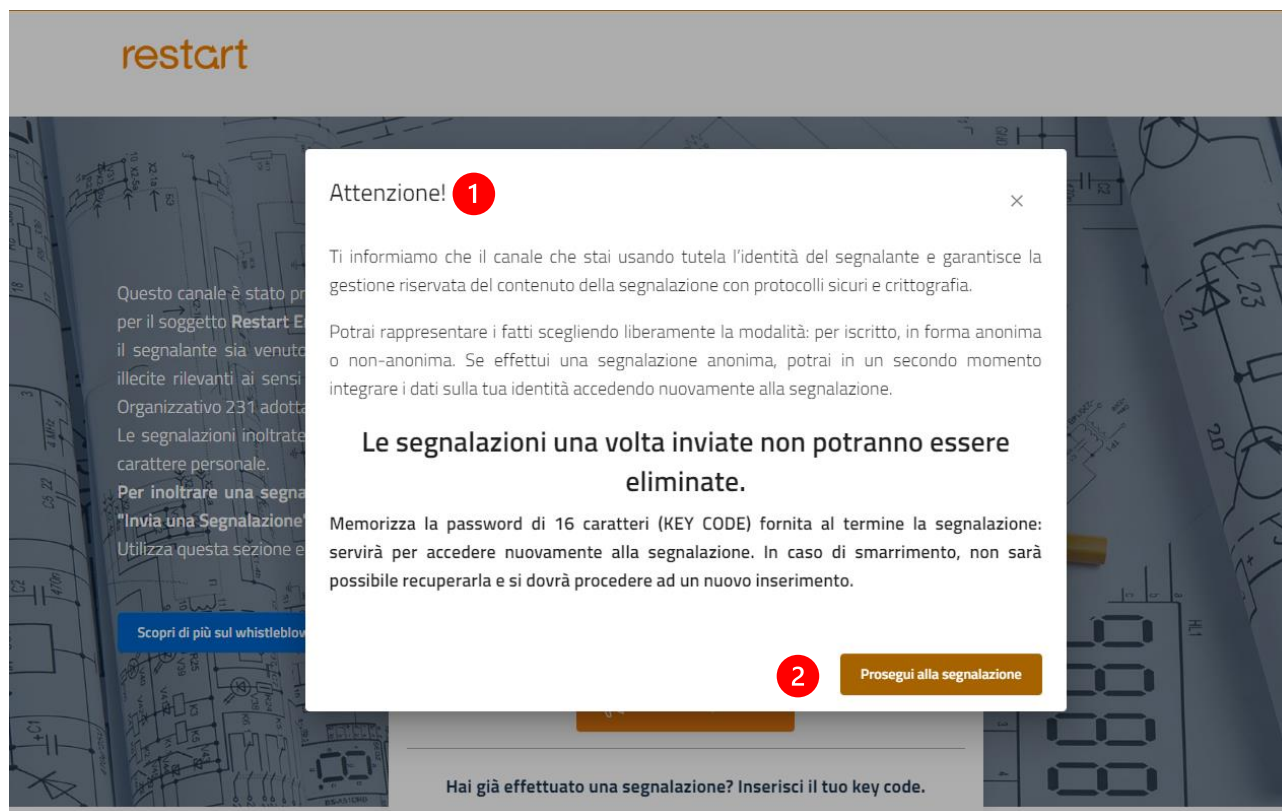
restart

Questo canale è stato pr
per il soggetto Restart E
il segnalante sia venuto
illecite rilevanti ai sensi
Organizzativo 231 adotta
Le segnalazioni inoltrate
carattere personale.
Per inoltrare una segna
"Invia una Segnalazione"
Utilizza questa sezione e

Scopri di più sul whistleblow

Attenzione! 1

×

Ti informiamo che il canale che stai usando tutela l'identità del segnalante e garantisce la gestione riservata del contenuto della segnalazione con protocolli sicuri e crittografia.

Potrai rappresentare i fatti scegliendo liberamente la modalità: per iscritto, in forma anonima o non-anonima. Se effettui una segnalazione anonima, potrai in un secondo momento integrare i dati sulla tua identità accedendo nuovamente alla segnalazione.

Le segnalazioni una volta inviate non potranno essere eliminate.

Memorizza la password di 16 caratteri (KEY CODE) fornita al termine la segnalazione: servirà per accedere nuovamente alla segnalazione. In caso di smarrimento, non sarà possibile recuperarla e si dovrà procedere ad un nuovo inserimento.

2 Prosegui alla segnalazione

Hai già effettuato una segnalazione? Inserisci il tuo key code.